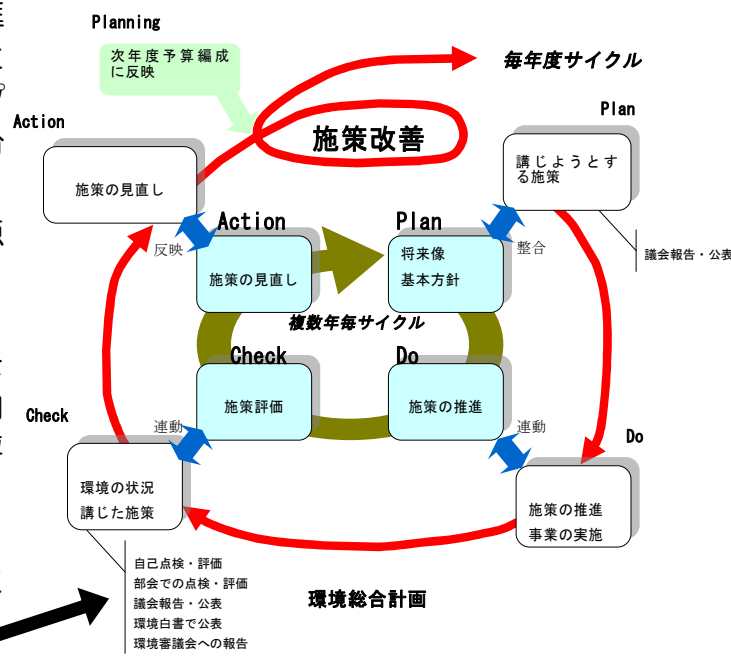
Planning

次年度予算編成に反映

毎年度サイクル

Action

施策改善

Plan

施策の見直し

講じようとする施策

Action

Plan

反映

整合

議会報告・公表

施策の見直し

将来像
基本方針

複数年毎サイクル

Check

Do

Check

施策評価

施策の推進

Do

連動

連動

環境の状況
講じた施策

施策の推進
事業の実施

自己点検・評価
部会での点検・評価
議会報告・公表
環境白書で公表
環境審議会への報告

環境総合計画